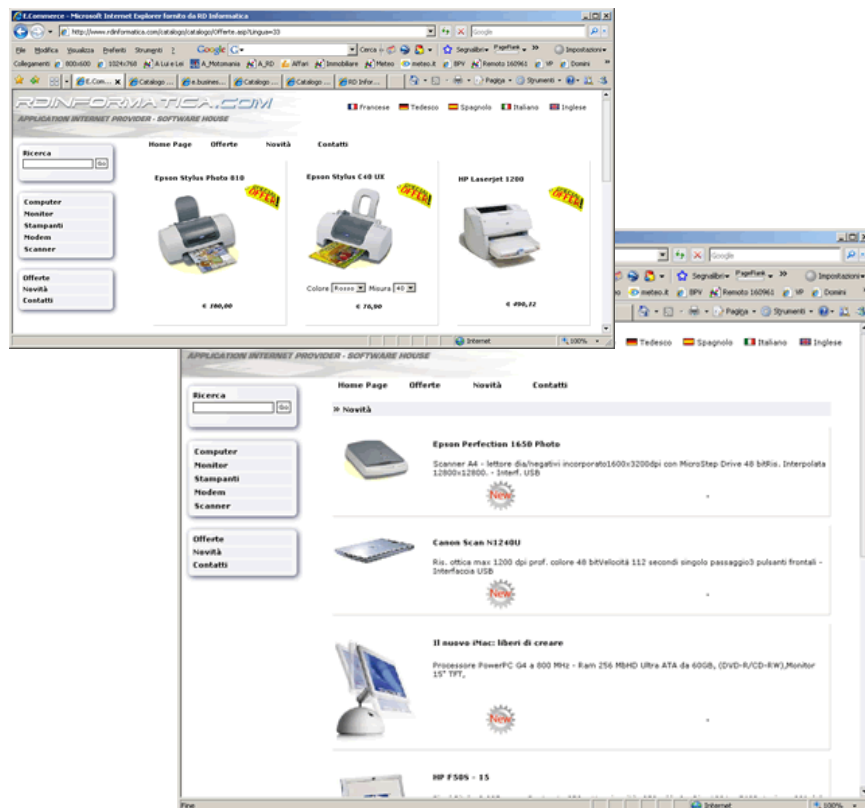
E.Commerce - Microsoft Internet Explorer fornito da RD Informatica

http://www.rdinformatica.com/catalogo/catalogo/Offerte.asp?Lingua=33

Google

File Modifica Visualizza Preferiti Strumenti ?

Google G

Cerca

Segnalibri PageRank

Impostazioni

Collegamenti 800x600 1024x768 A Lui e Lei A_Motomania A_RD Affari Immobiliare Meteo meteo.it BPV Remoto 160961 VP Domini

E.Com... Catalogo ... e.busines... Catalogo ... Catalogo ... RD Infor...

Pagina Strumenti

RDINFORMATICA.COM

APPLICATION INTERNET PROVIDER - SOFTWARE HOUSE

Francese Tedesco Spagnolo Italiano Inglese

Ricerca

Go

Home Page Offerte Novità Contatti

Computer
Monitor
Stampanti
Modem
Scanner

Offerte
Novità
Contatti

Epson Stylus Photo 810

Epson Stylus C40 UX

HP Laserjet 1200

OFFERTA

OFFERTA

OFFERTA

Colore Rosso Misura 40

€ 380,00

€ 70,90

€ 490,12

Internet

100%

Segnalibri PageRank

Impostazioni

meteo.it BPV Remoto 160961 VP Domini

Pagina Strumenti

Tedesco Spagnolo Italiano Inglese

APPLICATION INTERNET PROVIDER - SOFTWARE HOUSE

Ricerca

Go

Home Page Offerte Novità Contatti

Computer
Monitor
Stampanti
Modem
Scanner

Offerte
Novità
Contatti

» Novità

Epson Perfection 1650 Photo

Scanner A4 - lettore dia/negativi incorporato1600x3200dpi con MicroStep Drive 48 bitRis. Interpolata 12800x12800. - Interf. USB

New

Canon Scan N1240U

Ris. ottica max 1200 dpi prof. colore 48 bitVelocità 112 secondi singolo passaggio3 pulsanti frontali - Interfaccia USB

New

Il nuovo iMac: liberi di creare

Processore PowerPC G4 a 800 MHz - Ram 256 MbHD Ultra ATA da 60GB, (DVD-R/CD-RW),Monitor 15" TFT,

New

HP F585 - 15

Fine

Internet

100%